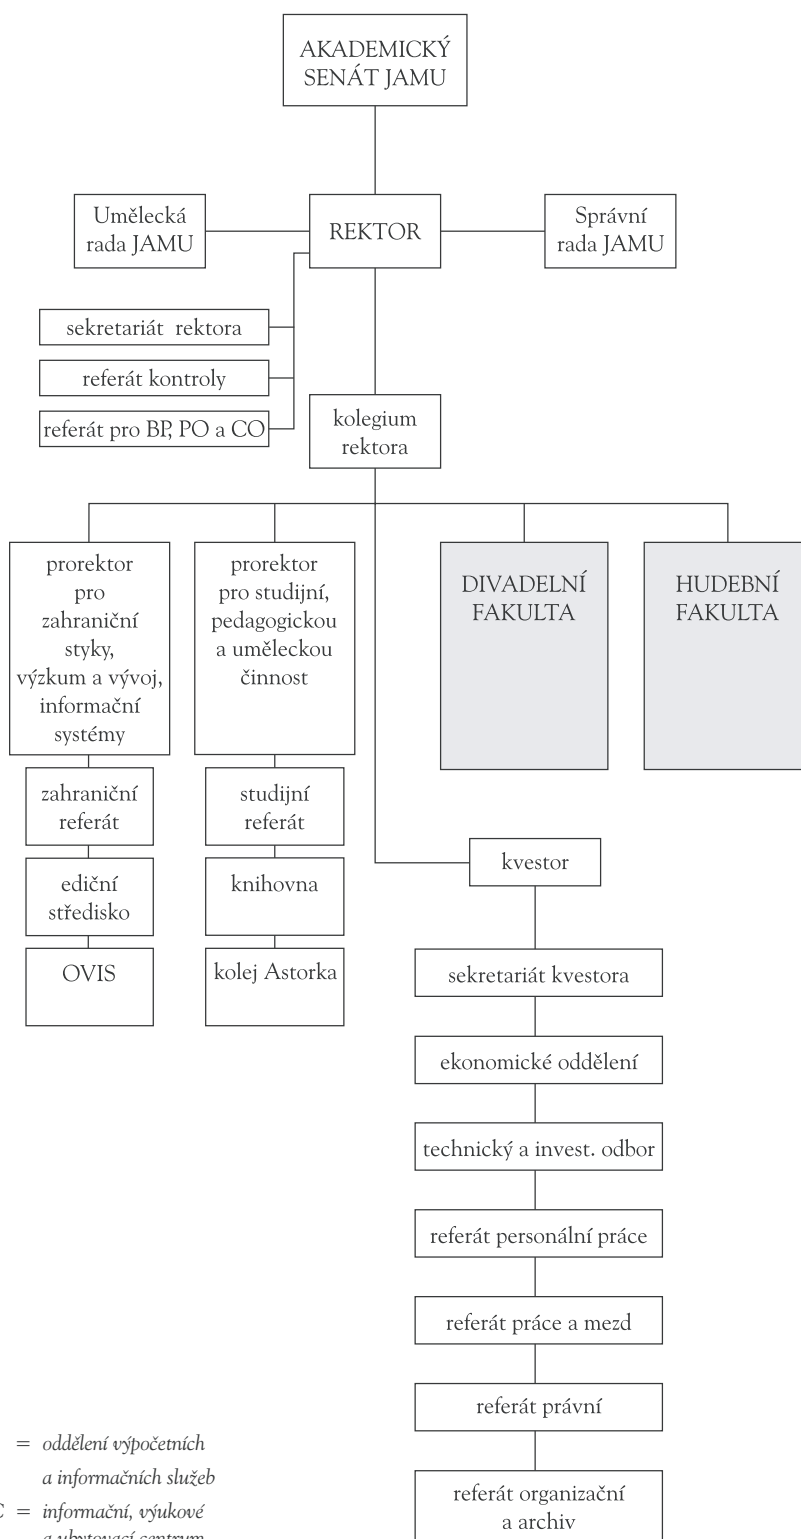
AKADEMICKÝ SENÁT JAMU

Umělecká rada JAMU

REKTOR

Správní rada JAMU

sekretariát rektora

referát kontroly

referát pro BP, PO a CO

kolegium rektora

prorektor pro zahraniční styky, výzkum a vývoj, informační systémy

prorektor pro studijní, pedagogickou a uměleckou činnost

DIVADELNÍ FAKULTA

HUDEBNÍ FAKULTA

zahraniční referát

ediční středisko

OVIS

studijní referát

knihovna

kolej Astorka

kvestor

sekretariát kvestora

ekonomické oddělení

technický a invest. odbor

referát personální práce

referát práce a mezd

referát právní

referát organizační a archiv

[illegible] = oddělení výpočetních a informačních služeb

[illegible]C = informační, výukové a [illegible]